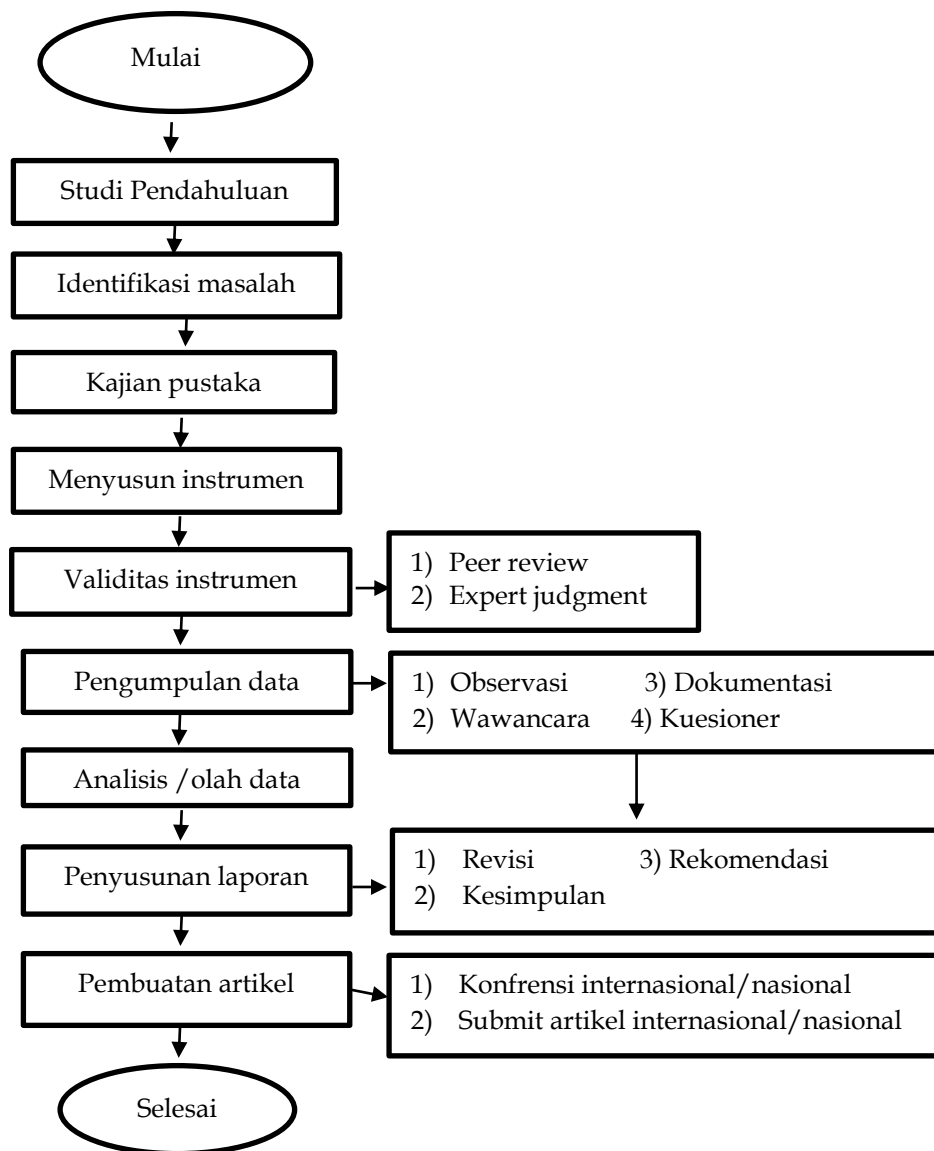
Mulai

Studi Pendahuluan

Identifikasi masalah

Kajian pustaka

Menyusun instrumen

Validitas instrumen

1) Peer review
2) Expert judgment

Pengumpulan data

1) Observasi 3) Dokumentasi
2) Wawancara 4) Kuesioner

Analisis /olah data

Penyusunan laporan

1) Revisi 3) Rekomendasi
2) Kesimpulan

Pembuatan artikel

1) Konfrensi internasional/nasional
2) Submit artikel internasional/nasional

Selesai